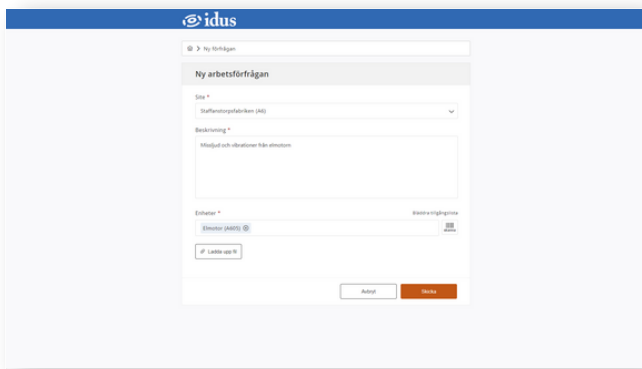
idus

Ny förfrågan

Ny arbetsförfrågan

Site *

Staffanstorpsfabriken (A6)

Beskrivning *

Missljud och vibrationer från elmotorn

Enheter *

Bläddra tillgångslista

Elmotor (A605)

Ladda upp fil

Avbryt

Skicka